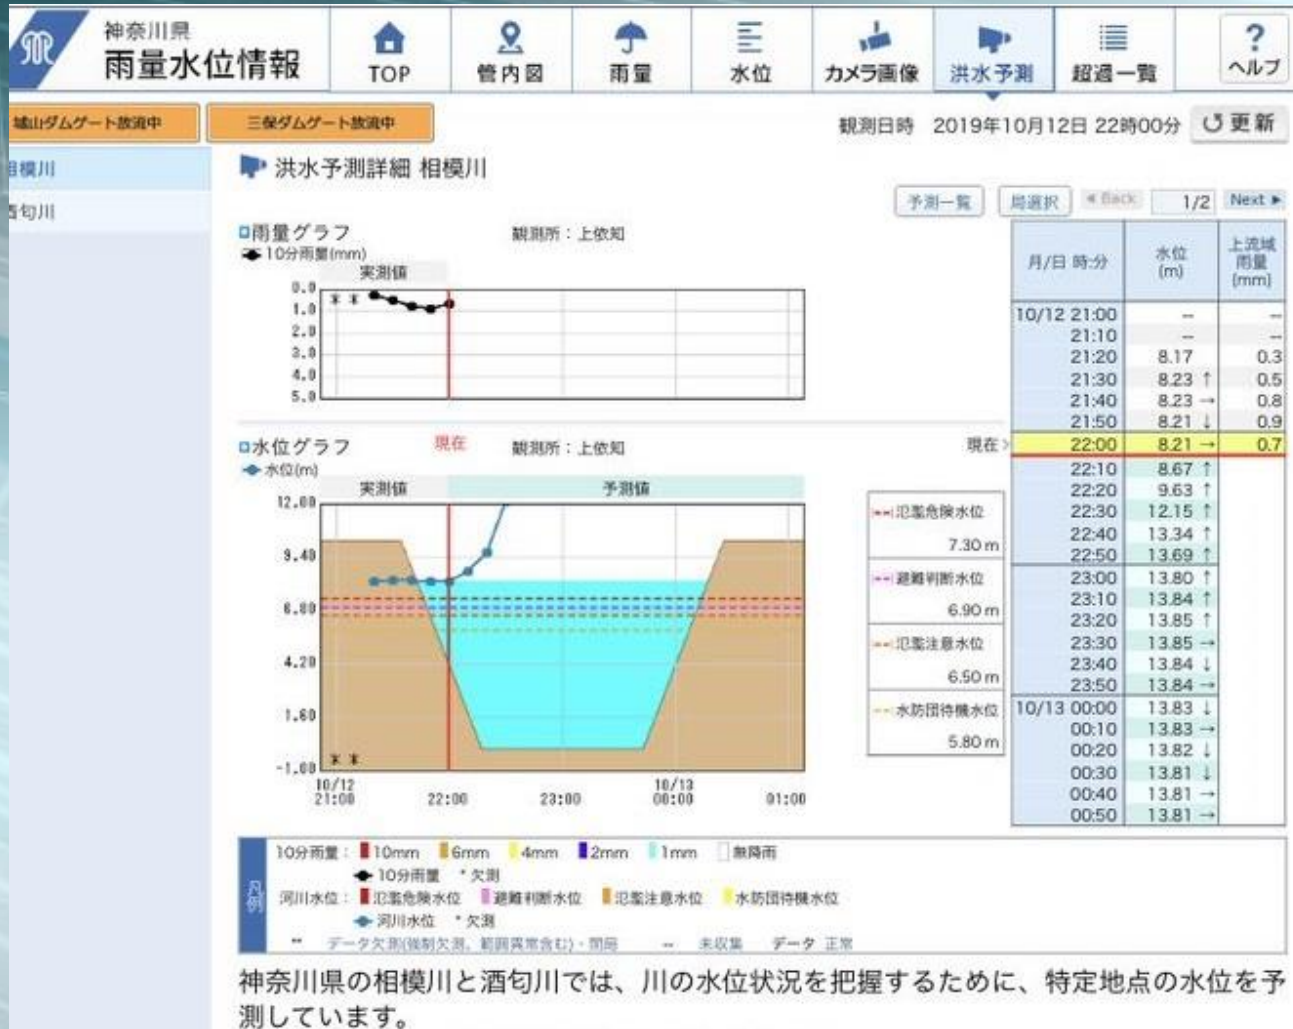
神奈川県
雨量水位情報

TOP
管内図
雨量
水位
カメラ画像
洪水予測
超過一覧
ヘルプ

城山ダムゲート放流中
三保ダムゲート放流中

観測日時 2019年10月12日 22時00分
更新

相模川
酒匂川

洪水予測詳細 相模川

予測一覧
局選択
◄ Back
1/2
Next ►

雨量グラフ
10分雨量(mm)
観測所：上依知
実測値
0.0
1.0
2.0
3.0
4.0
5.0

水位グラフ
現在
観測所：上依知
水位(m)
実測値
予測値
12.00
9.40
6.80
4.20
1.60
-1.00
10/12 21:00
22:00
23:00
10/13 00:00
01:00

現在

氾濫危険水位 7.30 m
避難判断水位 6.90 m
氾濫注意水位 6.50 m
水防団待機水位 5.80 m

| 月/日 時:分 | 水位 (m) | 上流域雨量 (mm) |
|---|---|---|
| 10/12 21:00 | -- | -- |
| 21:10 | -- | -- |
| 21:20 | 8.17 | 0.3 |
| 21:30 | 8.23 ↑ | 0.5 |
| 21:40 | 8.23 → | 0.8 |
| 21:50 | 8.21 ↓ | 0.9 |
| 22:00 | 8.21 → | 0.7 |
| 22:10 | 8.67 ↑ | |
| 22:20 | 9.63 ↑ | |
| 22:30 | 12.15 ↑ | |
| 22:40 | 13.34 ↑ | |
| 22:50 | 13.69 ↑ | |
| 23:00 | 13.80 ↑ | |
| 23:10 | 13.84 ↑ | |
| 23:20 | 13.85 ↑ | |
| 23:30 | 13.85 → | |
| 23:40 | 13.84 ↓ | |
| 23:50 | 13.84 → | |
| 10/13 00:00 | 13.83 ↓ | |
| 00:10 | 13.83 → | |
| 00:20 | 13.82 ↓ | |
| 00:30 | 13.81 ↓ | |
| 00:40 | 13.81 → | |
| 00:50 | 13.81 → | |

凡例
10分雨量： 10mm 6mm 4mm 2mm 1mm 無降雨
10分雨量 ＊欠測
河川水位： 氾濫危険水位 避難判断水位 氾濫注意水位 水防団待機水位
河川水位 ＊欠測
** データ欠測(強制欠測、範囲異常含む)・閉局 -- 未収集 データ 正常

神奈川県の相模川と酒匂川では、川の水位状況を把握するために、特定地点の水位を予測しています。